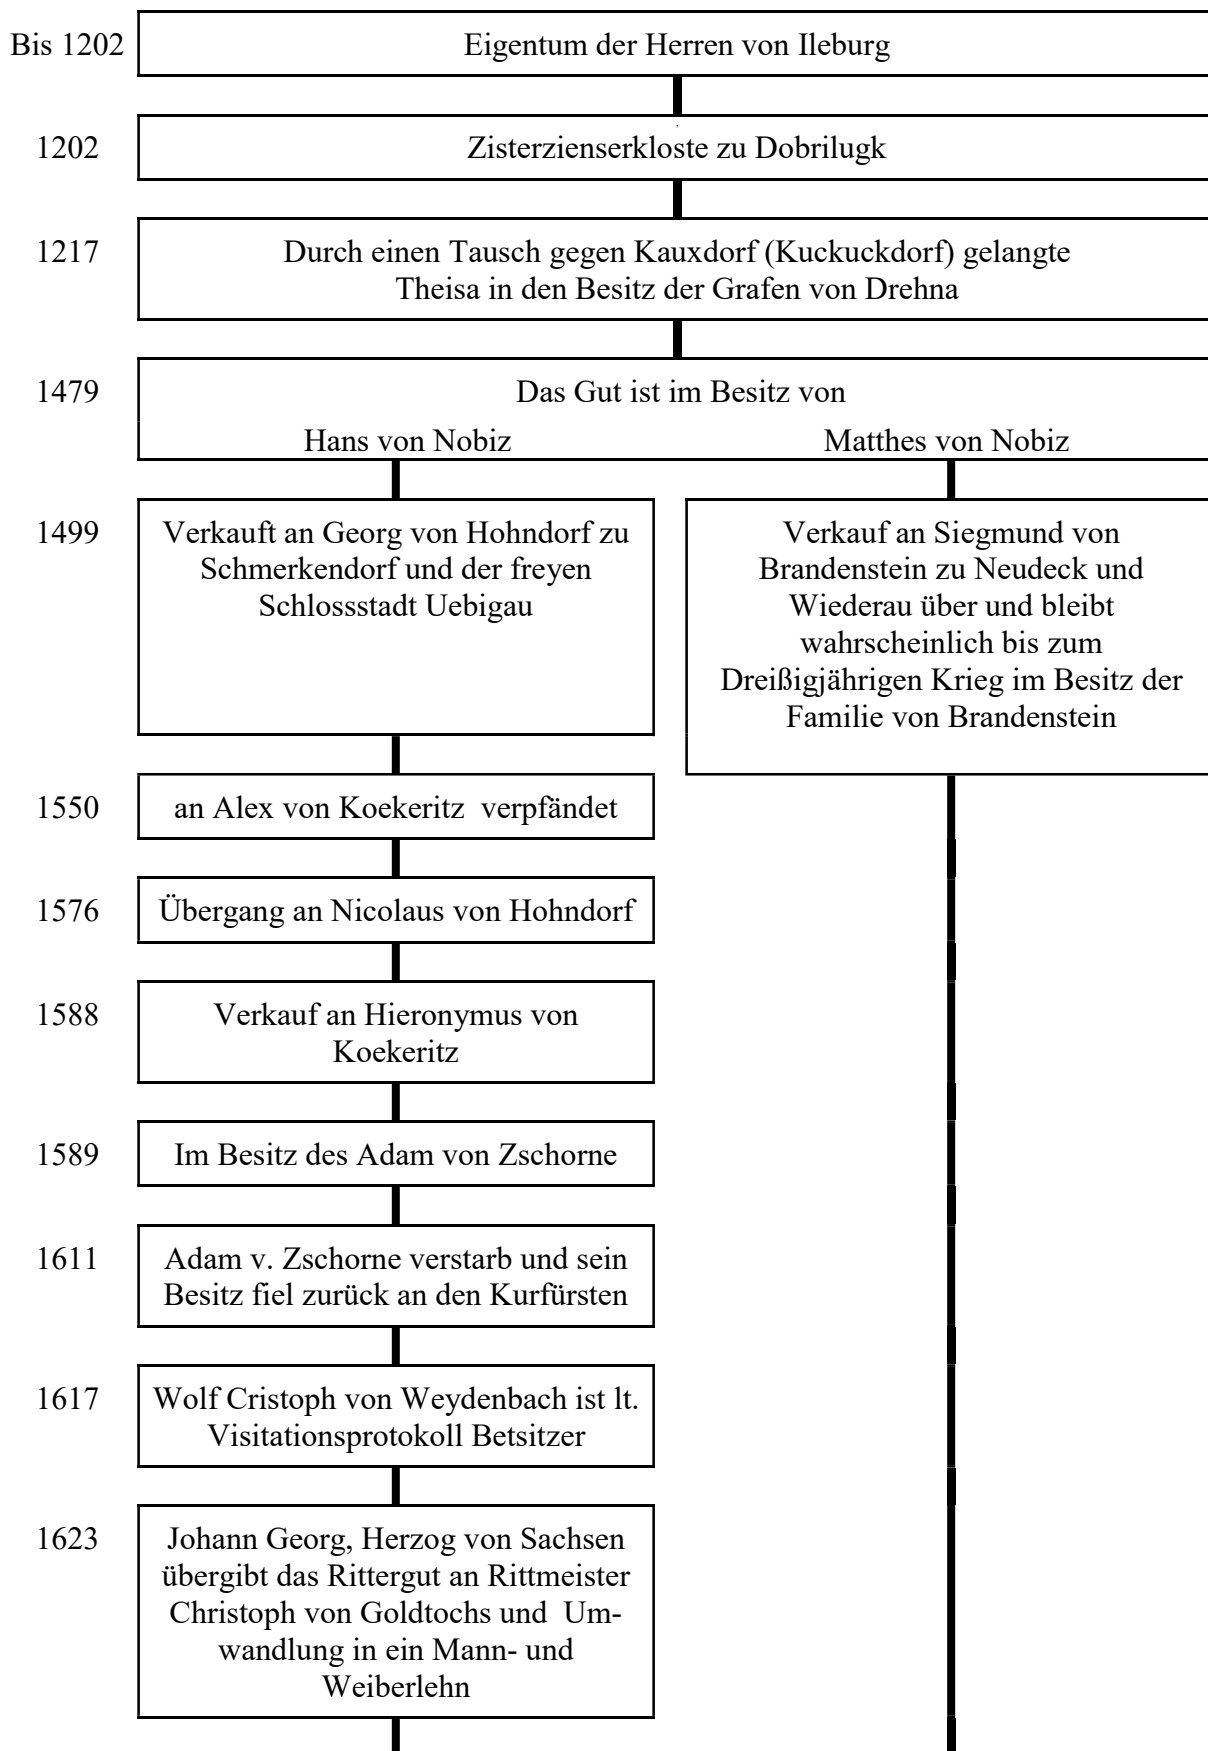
Bis 1202 Eigentum der Herren von Ileburg

1202 Zisterzienserkloste zu Dobrilugk

1217 Durch einen Tausch gegen Kauxdorf (Kuckuckdorf) gelangte Theisa in den Besitz der Grafen von Drehna

1479 Das Gut ist im Besitz von
Hans von Nobiz
Matthes von Nobiz

1499 Verkauft an Georg von Hohndorf zu Schmerkendorf und der freyen Schlossstadt Uebigau

Verkauf an Siegmund von Brandenstein zu Neudeck und Wiederau über und bleibt wahrscheinlich bis zum Dreißigjährigen Krieg im Besitz der Familie von Brandenstein

1550 an Alex von Koekeritz verpfändet

1576 Übergang an Nicolaus von Hohndorf

1588 Verkauf an Hieronymus von Koekeritz

1589 Im Besitz des Adam von Zschorne

1611 Adam v. Zschorne verstarb und sein Besitz fiel zurück an den Kurfürsten

1617 Wolf Cristoph von Weydenbach ist lt. Visitationsprotokoll Betsitzer

1623 Johann Georg, Herzog von Sachsen übergibt das Rittergut an Rittmeister Christoph von Goldtochs und Umwandlung in ein Mann- und Weiberlehn